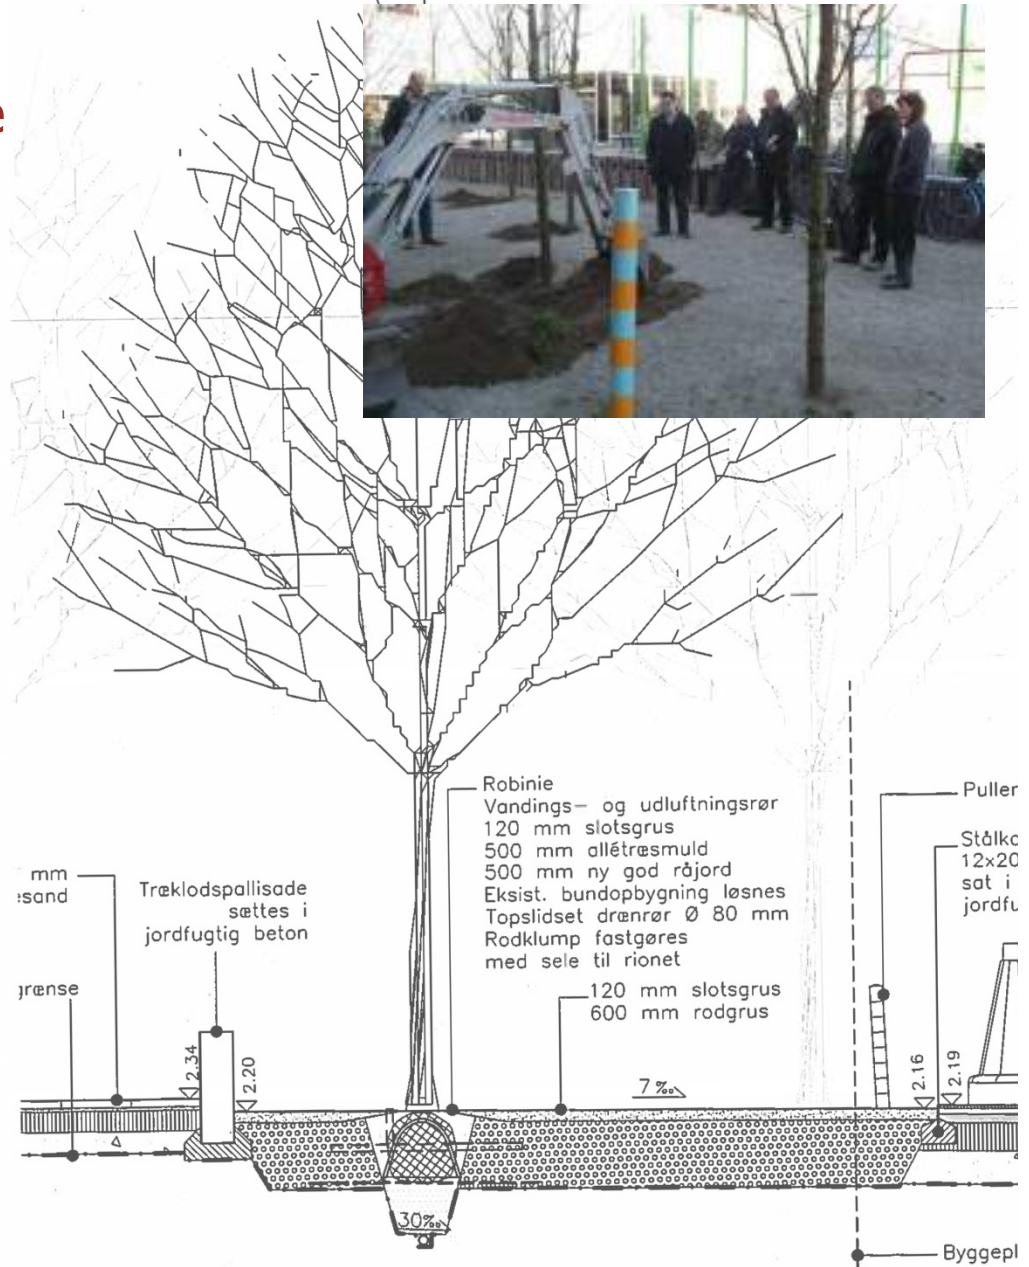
e

Robinie
Vandings– og udluftningsrør
120 mm slotsgrus
500 mm allétræsmuld
500 mm ny god råjord
Eksist. bundopbygning løsnes
Topslidset drænrør Ø 80 mm
Rodklump fastgøres
med sele til rionet

mm
sand

Træklodspallisade
sættes i
jordfugtig beton

grænse

120 mm slotsgrus
600 mm rodgrus

Puller

Stålka
12x20
sat i
jordfu

2.34
2.20
7 ‰
2.16
2.19
30‰

Byggepl